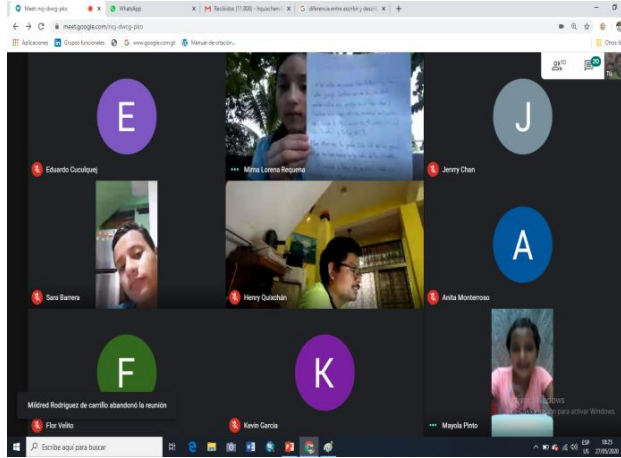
Meet: ncj-dwcg-pko
WhatsApp
Recibidos (11.806) - hquixchan
diferencia entre escribir y descri
meet.google.com/ncj-dwcg-pko
Aplicaciones
Grupos funcionales
www.google.com.gt
Manual-de-citación...
Otros fa
10
20
E
J
Eduardo Cuculquej
Mirna Lorena Requena
Jenrry Chan
A
Sara Barrera
Henry Quixchán
Anita Monterroso
F
K
Mildred Rodriguez de carrillo abandonó la reunión
Flor Velito
Kevin Garcia
Mayola Pinto
Activar Windows
Ve a Configuración para activar Windows.
Escribe aquí para buscar
ESP US
18:25
27/05/2020